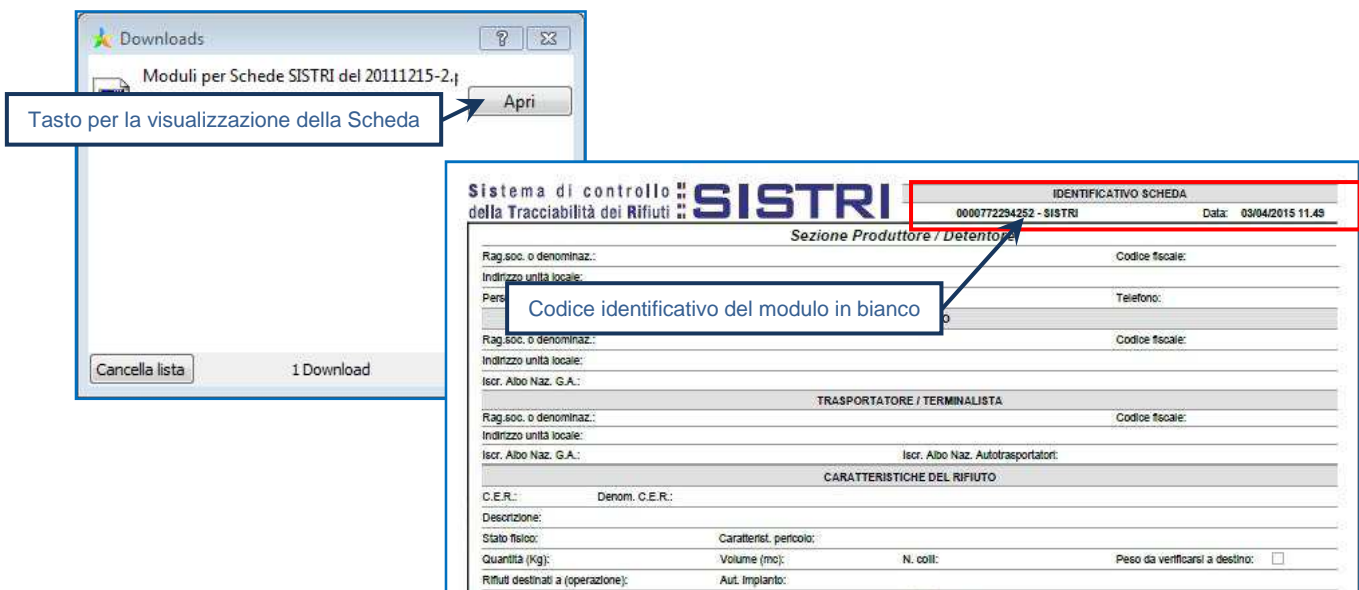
Downloads

?

Moduli per Schede SISTRI del 20111215-2.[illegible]

Apri

Tasto per la visualizzazione della Scheda

Cancella lista

1 Download

Sistema di controllo della Tracciabilità dei Rifiuti SISTRI

IDENTIFICATIVO SCHEDA

0000772294252 - SISTRI

Data: 03/04/2015 11.49

Sezione Produttore / Detentore

Rag.soc. o denominaz.:

Codice fiscale:

Indirizzo unità locale:

Pers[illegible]

Telefono:

Codice identificativo del modulo in bianco

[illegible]o

Rag.soc. o denominaz.:

Codice fiscale:

Indirizzo unità locale:

Iscr. Albo Naz. G.A.:

TRASPORTATORE / TERMINALISTA

Rag.soc. o denominaz.:

Codice fiscale:

Indirizzo unità locale:

Iscr. Albo Naz. G.A.:

Iscr. Albo Naz. Autotrasportatori:

CARATTERISTICHE DEL RIFIUTO

C.E.R.:

Denom. C.E.R.:

Descrizione:

Stato fisico:

Caratterist. pericolo:

Quantità (Kg):

Volume (mc):

N. colli:

Peso da verificarsi a destino:

Rifiuti destinati a (operazione):

Aut. Impianto: